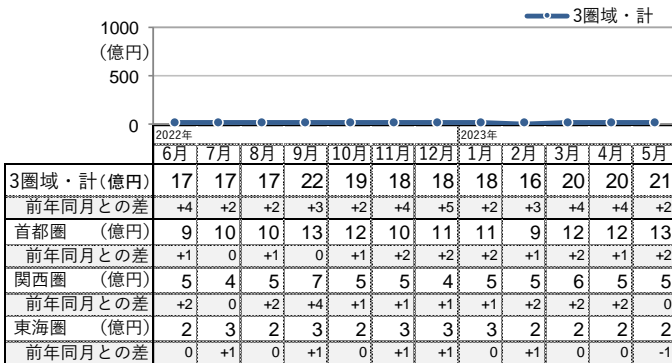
3圏域・計

1000
(億円)
500
0

2022年
2023年

|  | 6月 | 7月 | 8月 | 9月 | 10月 | 11月 | 12月 | 1月 | 2月 | 3月 | 4月 | 5月 |
|---|---|---|---|---|---|---|---|---|---|---|---|---|
| 3圏域・計(億円) | 17 | 17 | 17 | 22 | 19 | 18 | 18 | 18 | 16 | 20 | 20 | 21 |
| 前年同月との差 | +4 | +2 | +2 | +3 | +2 | +4 | +5 | +2 | +3 | +4 | +4 | +2 |
| 首都圏 (億円) | 9 | 10 | 10 | 13 | 12 | 10 | 11 | 11 | 9 | 12 | 12 | 13 |
| 前年同月との差 | +1 | 0 | +1 | 0 | +1 | +2 | +2 | +2 | +1 | +2 | +1 | +2 |
| 関西圏 (億円) | 5 | 4 | 5 | 7 | 5 | 5 | 4 | 5 | 5 | 6 | 5 | 5 |
| 前年同月との差 | +2 | 0 | +2 | +4 | +1 | +1 | +1 | +1 | +2 | +2 | +2 | 0 |
| 東海圏 (億円) | 2 | 3 | 2 | 3 | 2 | 3 | 3 | 3 | 2 | 2 | 2 | 2 |
| 前年同月との差 | 0 | +1 | 0 | +1 | 0 | +1 | +1 | 0 | +1 | 0 | 0 | -1 |